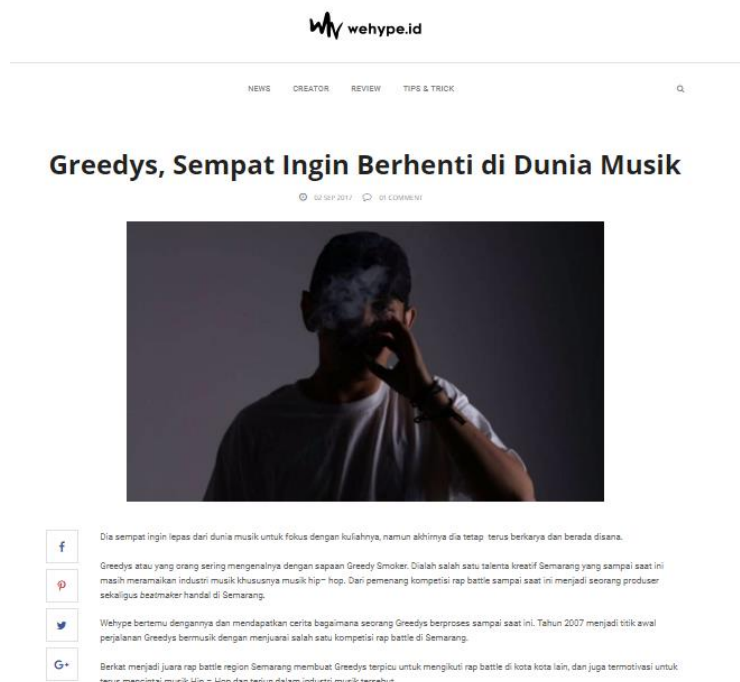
wehype.id

NEWS CREATOR REVIEW TIPS & TRICK

Greedys, Sempat Ingin Berhenti di Dunia Musik

02 SEP 2017 01 COMMENT

f
p
G+

Dia sempat ingin lepas dari dunia musik untuk fokus dengan kuliahnya, namun akhirnya dia tetap terus berkarya dan berada disana.

Greedys atau yang orang sering mengenalnya dengan sapaan Greedy Smoker. Dialah salah satu talenta kreatif Semarang yang sampai saat ini masih meramaikan industri musik khususnya musik hip- hop. Dari pemenang kompetisi rap battle sampai saat ini menjadi seorang produser sekaligus beatmaker handal di Semarang.

Wehype bertemu dengannya dan mendapatkan cerita bagaimana seorang Greedys berproses sampai saat ini. Tahun 2007 menjadi titik awal perjalanan Greedys bermusik dengan menjuarai salah satu kompetisi rap battle di Semarang.

Berkat menjadi juara rap battle region Semarang membuat Greedys terpicu untuk mengikuti rap battle di kota kota lain, dan juga termotivasi untuk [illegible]